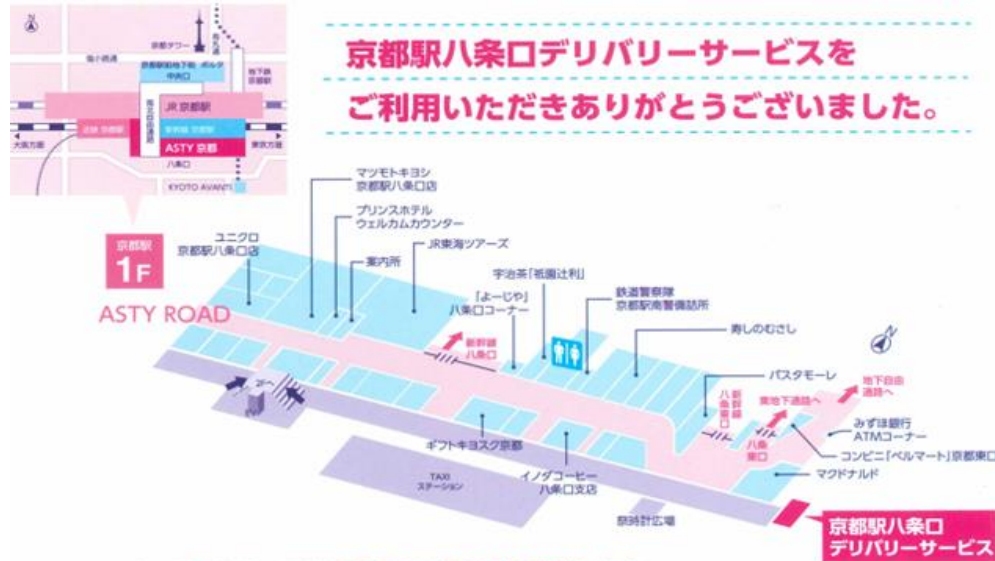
京都駅八条口デリバリーサービスを
ご利用いただきありがとうございました。

京都タワー
塩小路通
京都駅前地下街 ポルタ
中央口
地下鉄烏丸線
JR 京都駅
近鉄 京都駅
新幹線 京都駅
ASTY 京都
八条口
大阪方面
東京方面
KYOTO AVANTI

京都駅
1F
ASTY ROAD

マツモトキヨシ 京都駅八条口店
プリンスホテル ウェルカムカウンター
ユニクロ 京都駅八条口店
案内所
JR東海ツアーズ
宇治茶「祇園辻利」
「よーじや」八条口コーナー
鉄道警察隊 京都駅南警備詰所
寿しのむさし
新幹線 八条口
パスタモーレ
地下自由通路へ
新幹線 八条東口
東地下通路へ
八条東口
みずほ銀行 ATMコーナー
コンビニ「ベルマート」京都東口
マクドナルド
2F
ギフトキヨスク京都
イノダコーヒー 八条口支店
TAXI ステーション
京時計広場
京都駅八条口
デリバリーサービス